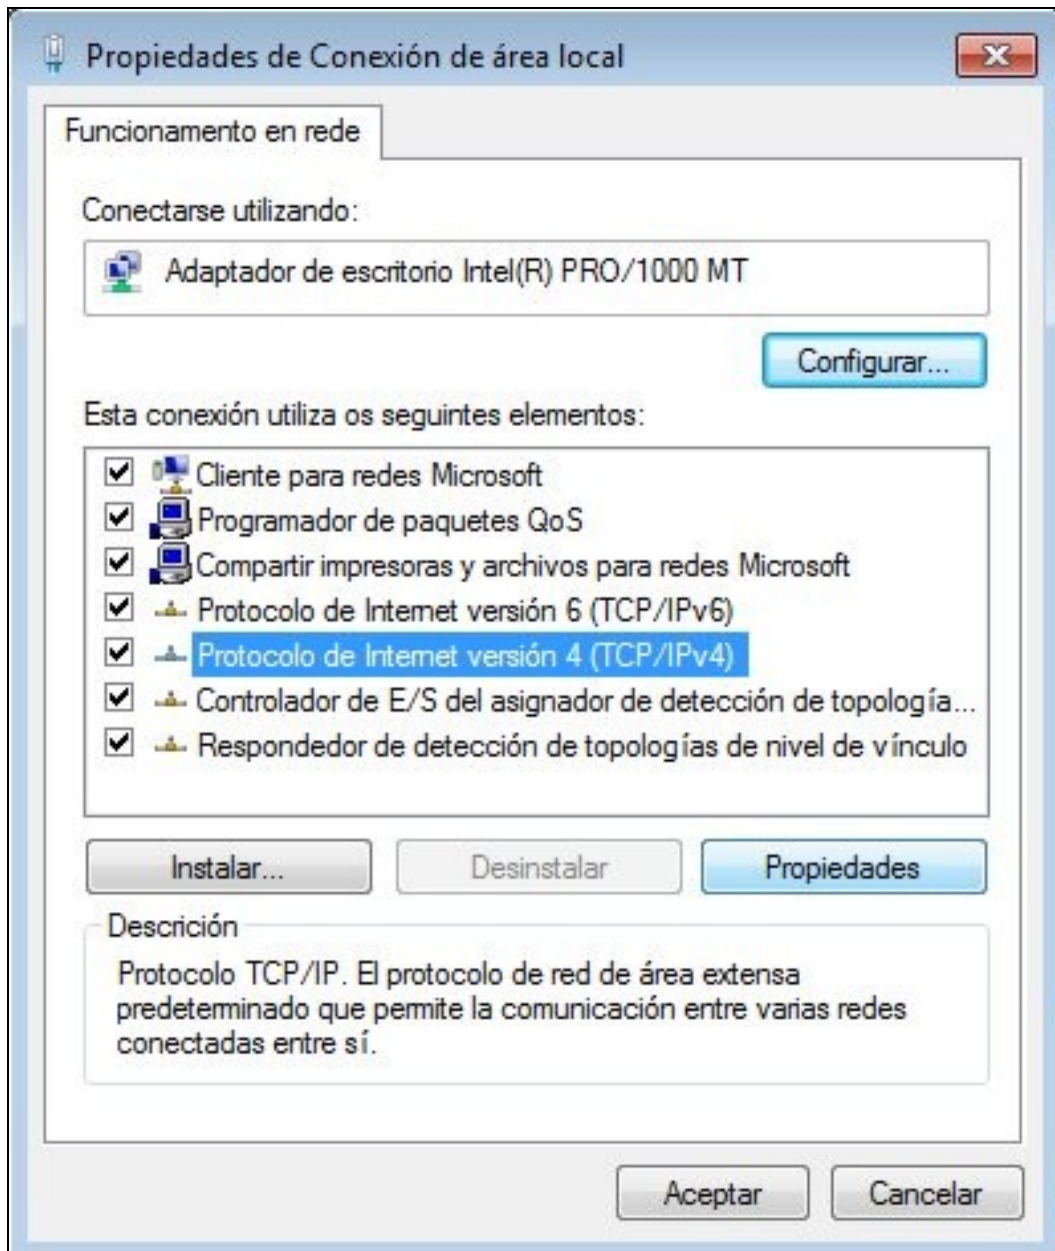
Propiedades de Conexión de área local

Funcionamento en rede

Conectarse utilizando:

Adaptador de escritorio Intel(R) PRO/1000 MT

Configurar...

Esta conexión utiliza os seguintes elementos:

Cliente para redes Microsoft
Programador de paquetes QoS
Compartir impresoras y archivos para redes Microsoft
Protocolo de Internet versión 6 (TCP/IPv6)
Protocolo de Internet versión 4 (TCP/IPv4)
Controlador de E/S del asignador de detección de topología...
Respondedor de detección de topologías de nivel de vínculo

Instalar...
Desinstalar
Propiedades

Descrición

Protocolo TCP/IP. El protocolo de red de área extensa predeterminado que permite la comunicación entre varias redes conectadas entre sí.

Aceptar
Cancelar